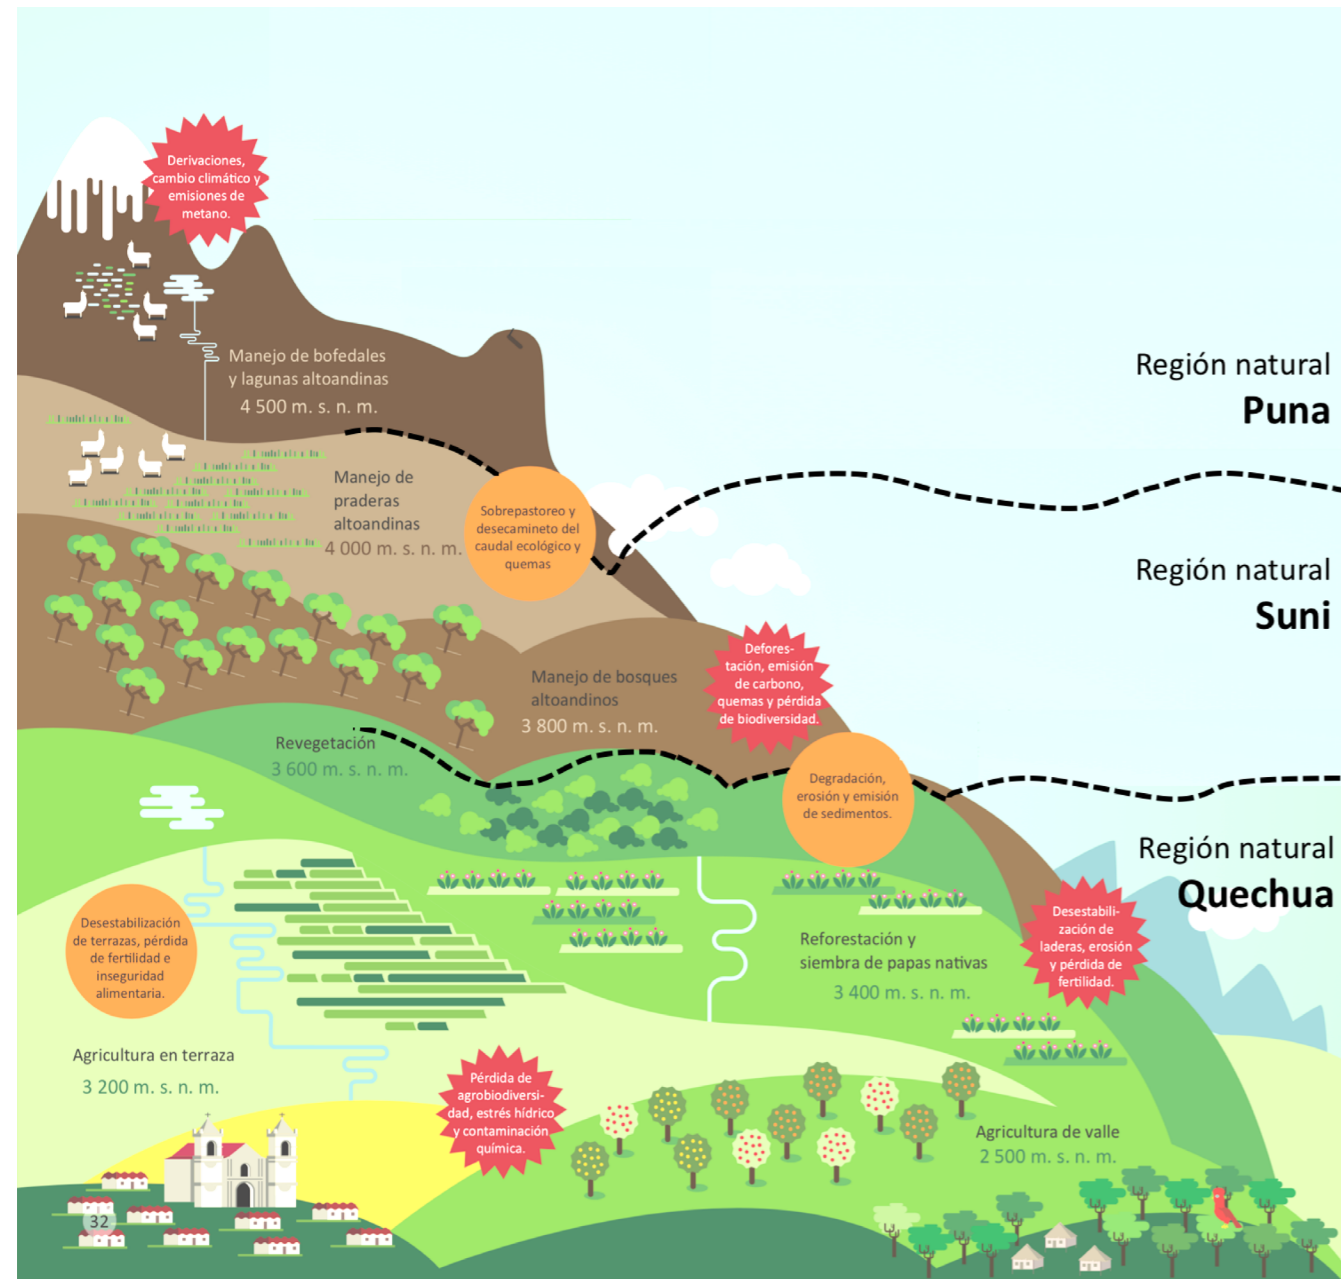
Derivaciones, cambio climático y emisiones de metano.

Manejo de bofedales y lagunas altoandinas
4 500 m. s. n. m.

Región natural
Puna

Manejo de praderas altoandinas
4 000 m. s. n. m.

Sobrepastoreo y desecamineto del caudal ecológico y quemas

Región natural
Suni

Manejo de bosques altoandinos
3 800 m. s. n. m.

Deforestación, emisión de carbono, quemas y pérdida de biodiversidad.

Revegetación
3 600 m. s. n. m.

Degradación, erosión y emisión de sedimentos.

Región natural
Quechua

Desestabilización de terrazas, pérdida de fertilidad e inseguridad alimentaria.

Reforestación y siembra de papas nativas
3 400 m. s. n. m.

Desestabilización de laderas, erosión y pérdida de fertilidad.

Agricultura en terraza
3 200 m. s. n. m.

Pérdida de agrobiodiversidad, estrés hídrico y contaminación química.

Agricultura de valle
2 500 m. s. n. m.

32